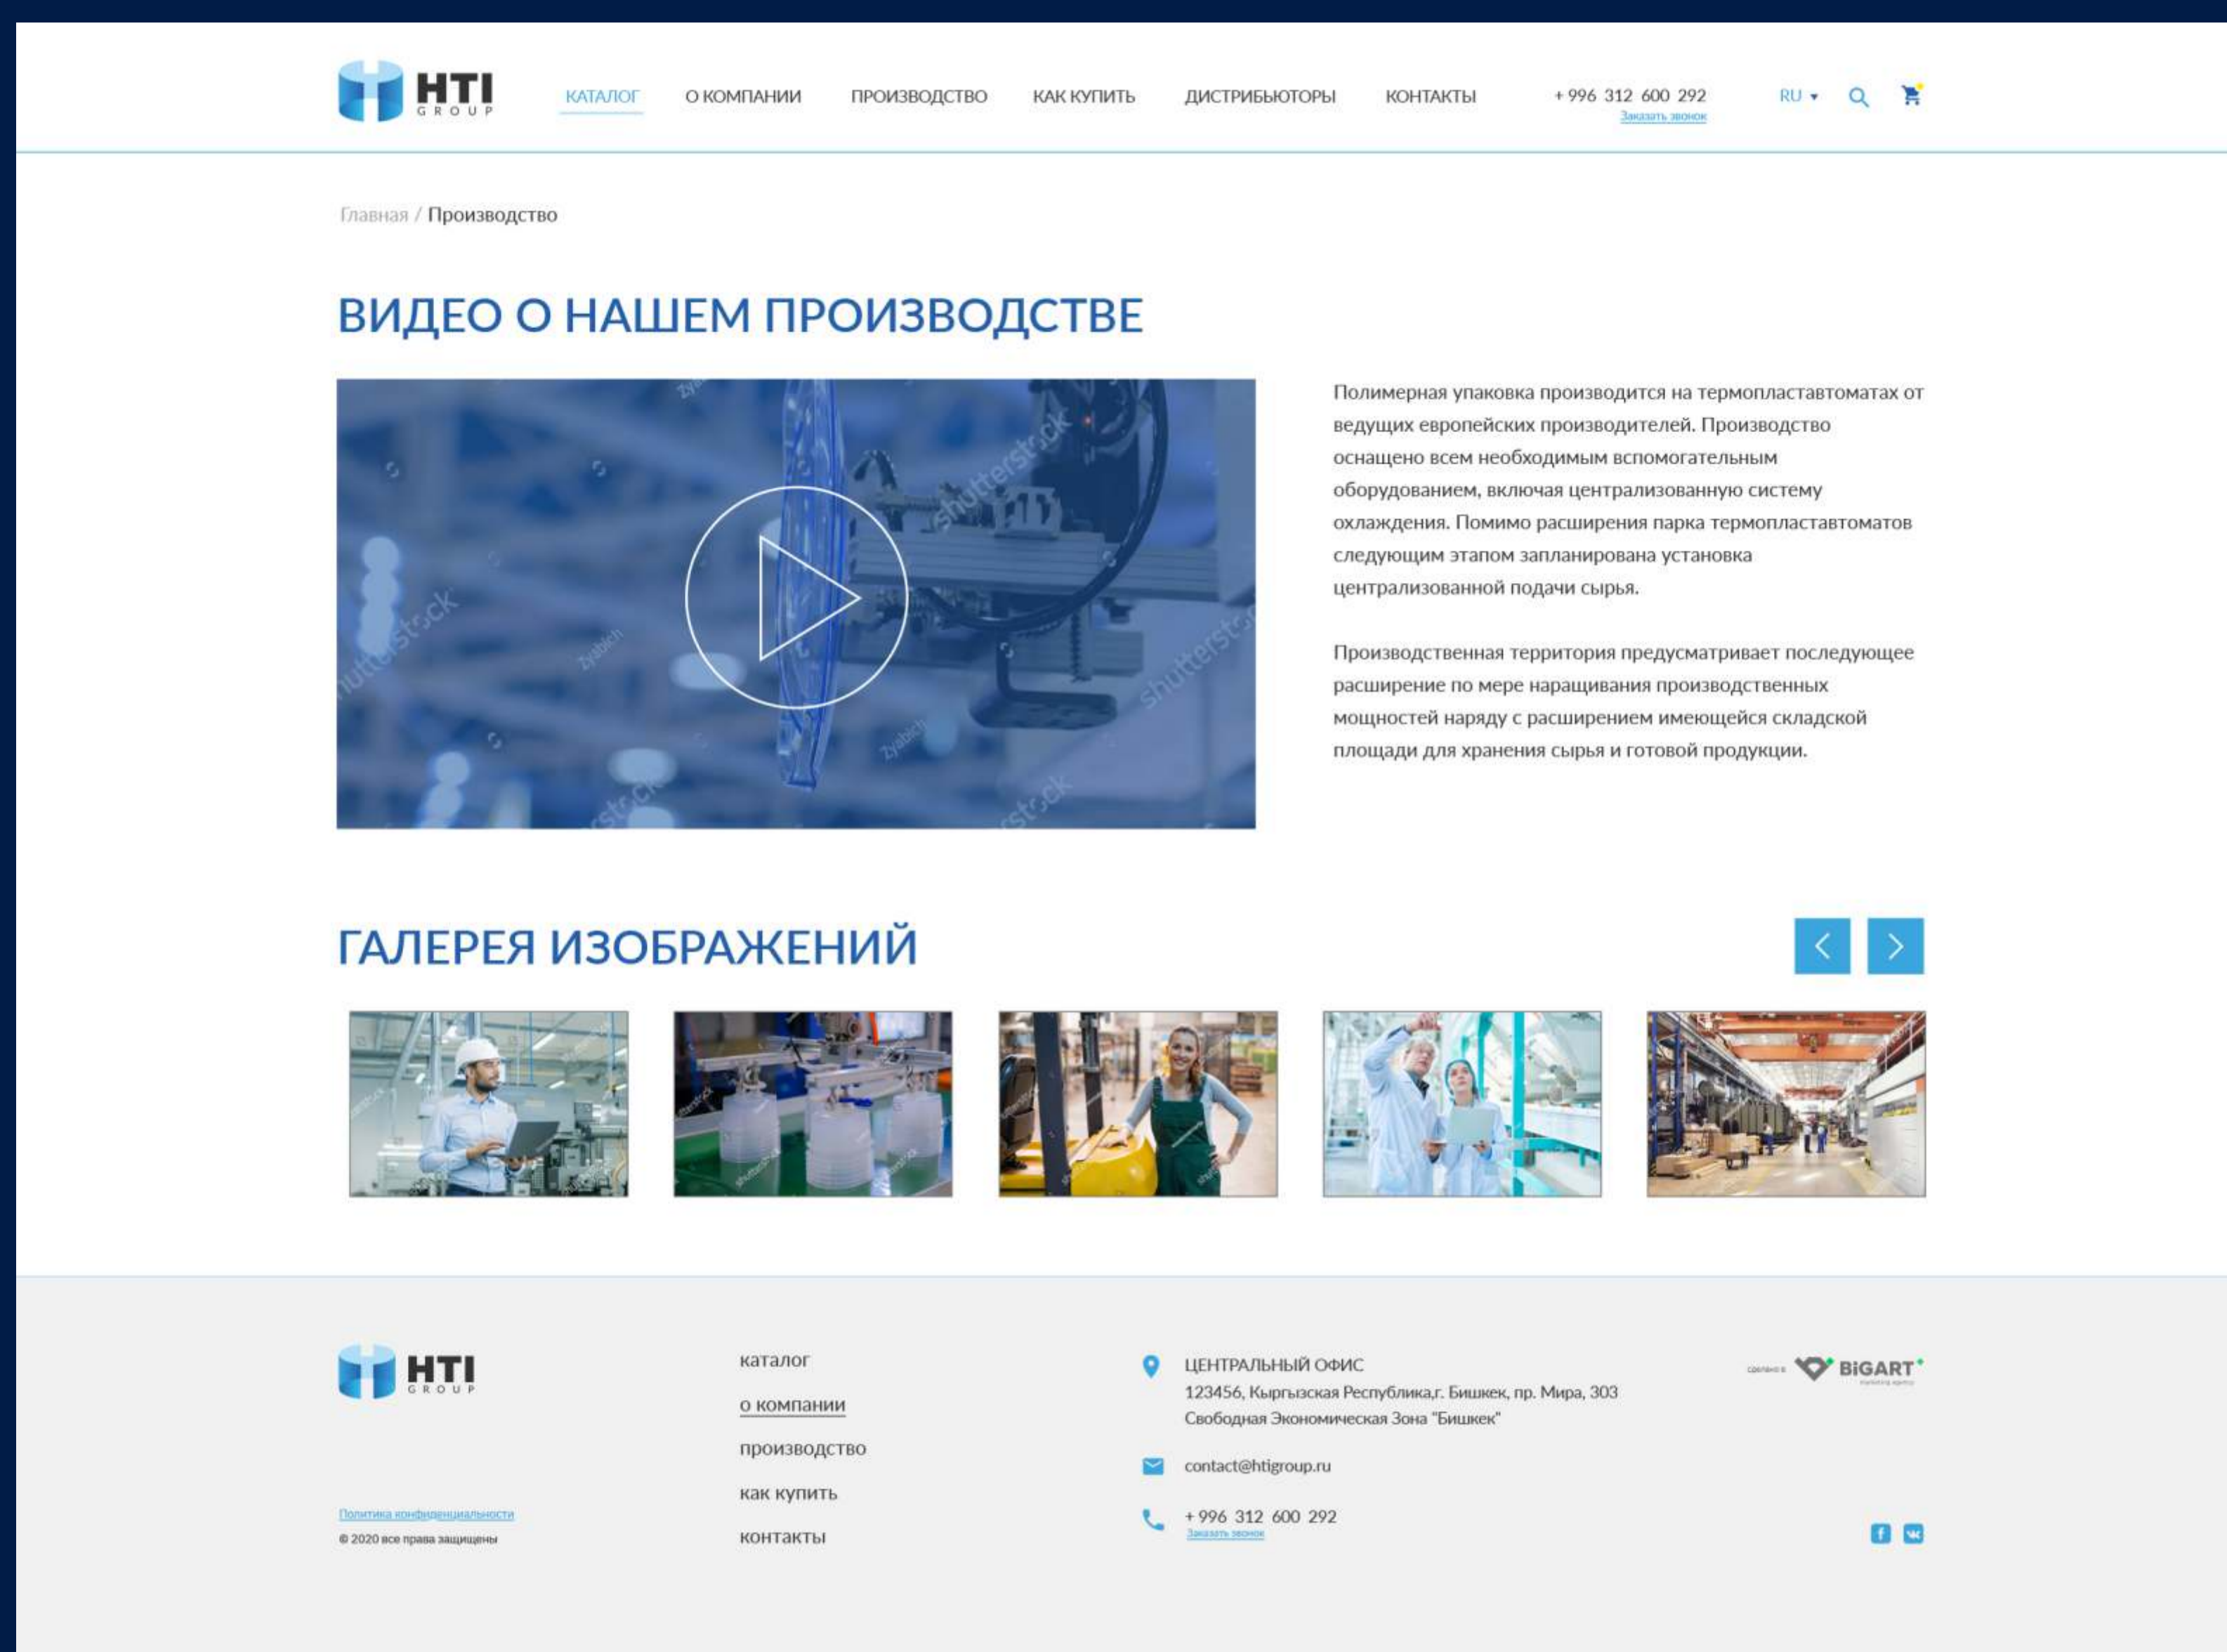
HTI GROUP

КАТАЛОГ О КОМПАНИИ ПРОИЗВОДСТВО КАК КУПИТЬ ДИСТРИБЬЮТОРЫ КОНТАКТЫ

+ 996 312 600 292
Заказать звонок

RU

Главная / Производство

ВИДЕО О НАШЕМ ПРОИЗВОДСТВЕ

shutterstock

Полимерная упаковка производится на термопластавтоматах от ведущих европейских производителей. Производство оснащено всем необходимым вспомогательным оборудованием, включая централизованную систему охлаждения. Помимо расширения парка термопластавтоматов следующим этапом запланирована установка централизованной подачи сырья.

Производственная территория предусматривает последующее расширение по мере наращивания производственных мощностей наряду с расширением имеющейся складской площади для хранения сырья и готовой продукции.

ГАЛЕРЕЯ ИЗОБРАЖЕНИЙ

HTI GROUP

Политика конфиденциальности
© 2020 все права защищены

каталог
о компании
производство
как купить
контакты

ЦЕНТРАЛЬНЫЙ ОФИС
123456, Кыргызская Республика,г. Бишкек, пр. Мира, 303
Свободная Экономическая Зона "Бишкек"

contact@htigroup.ru

+ 996 312 600 292
Заказать звонок

сделано в BiGART